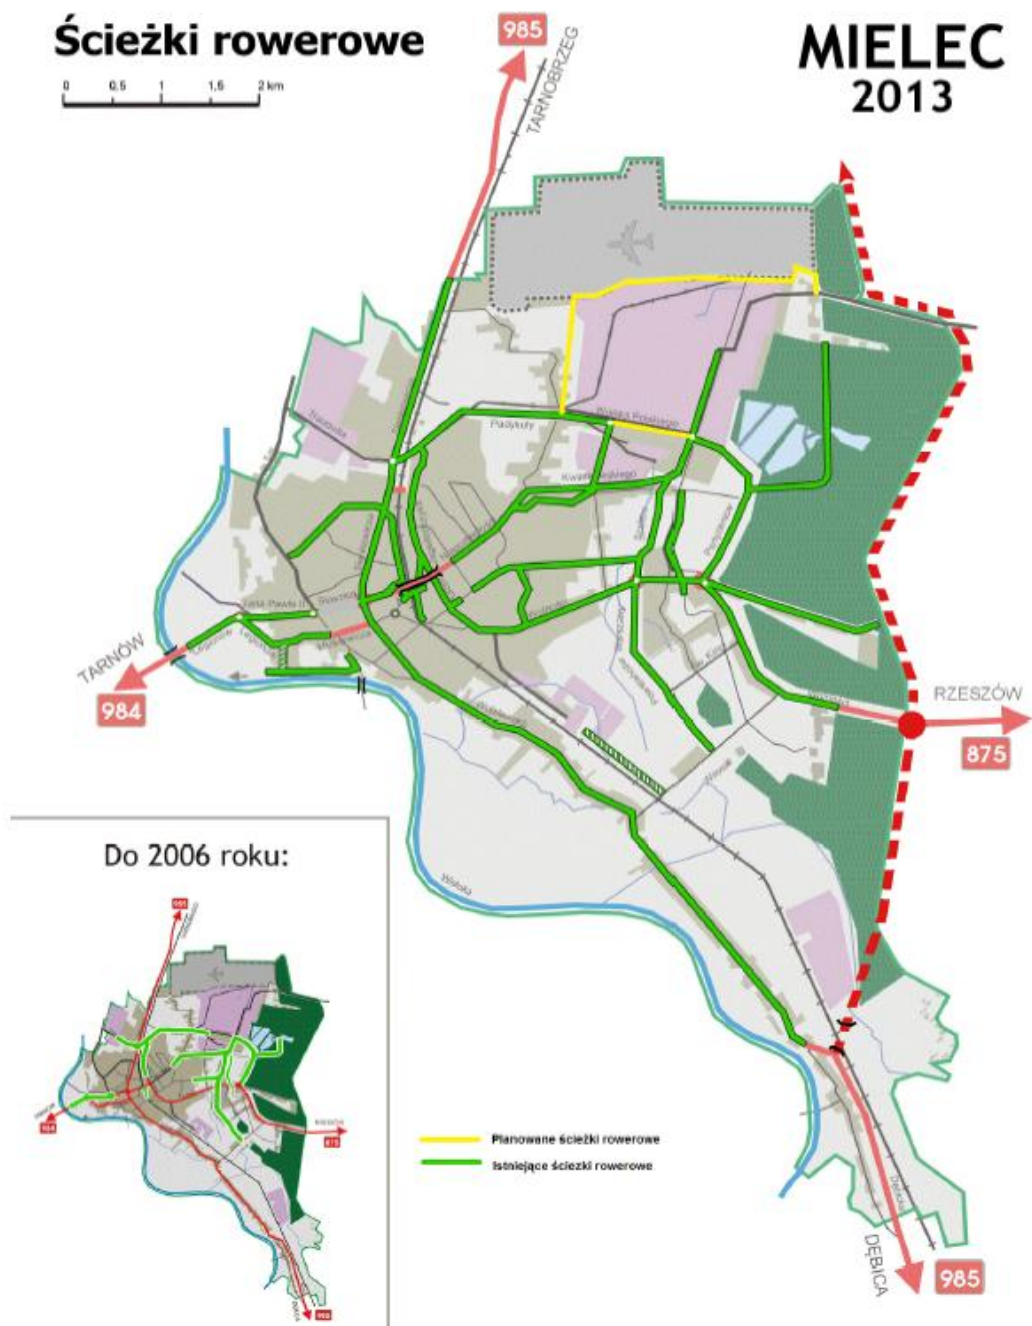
Ścieżki rowerowe

0 0,5 1 1,5 2 km

985

TARNOBRZEG

MIELEC
2013

Partyzantów

Pańskiej

Wojska Polskiego

Kwiatkowskiego

Jana Pawła II

Sienkiewicza

Legionów

Mickiewicza

Wolności

Szafera

Warszawska

Wiejska

Wisłoka

TARNÓW

984

RZESZÓW

875

Do 2006 roku:

Planowane ścieżki rowerowe

Istniejące ścieżki rowerowe

DĘBICA

985